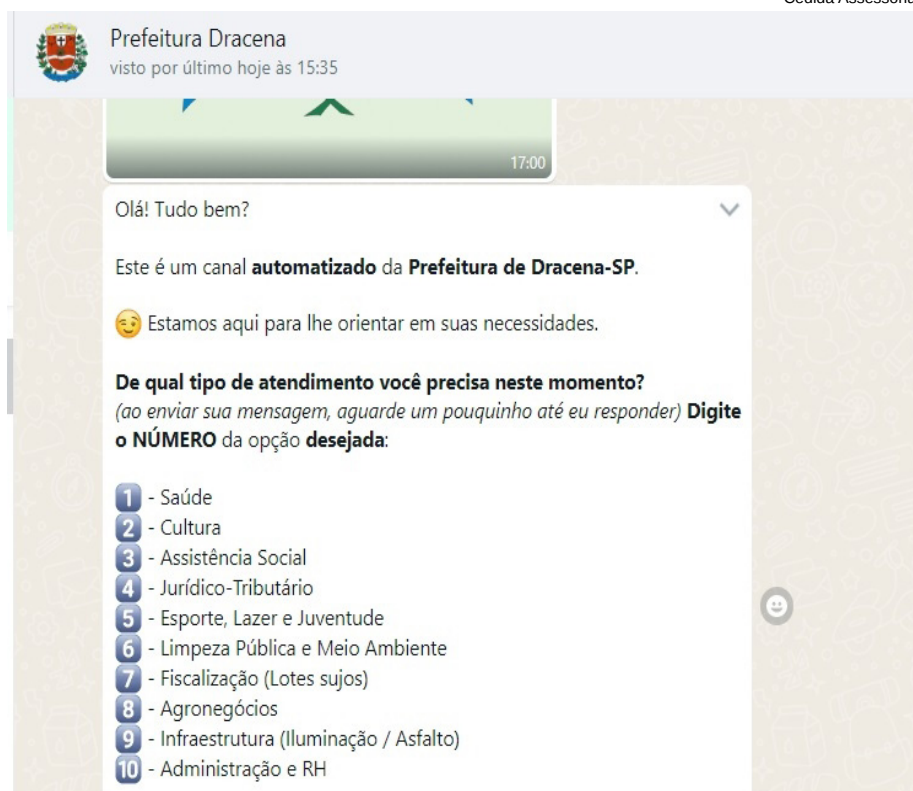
Cédula Assessoria

Prefeitura Dracena
visto por último hoje às 15:35

17:00

Olá! Tudo bem?

Este é um canal **automatizado** da **Prefeitura de Dracena-SP**.

Estamos aqui para lhe orientar em suas necessidades.

**De qual tipo de atendimento você precisa neste momento?**
*(ao enviar sua mensagem, aguarde um pouquinho até eu responder)* **Digite o NÚMERO** da opção **desejada**:

1 - Saúde
2 - Cultura
3 - Assistência Social
4 - Jurídico-Tributário
5 - Esporte, Lazer e Juventude
6 - Limpeza Pública e Meio Ambiente
7 - Fiscalização (Lotes sujos)
8 - Agronegócios
9 - Infraestrutura (Iluminação / Asfalto)
10 - Administração e RH